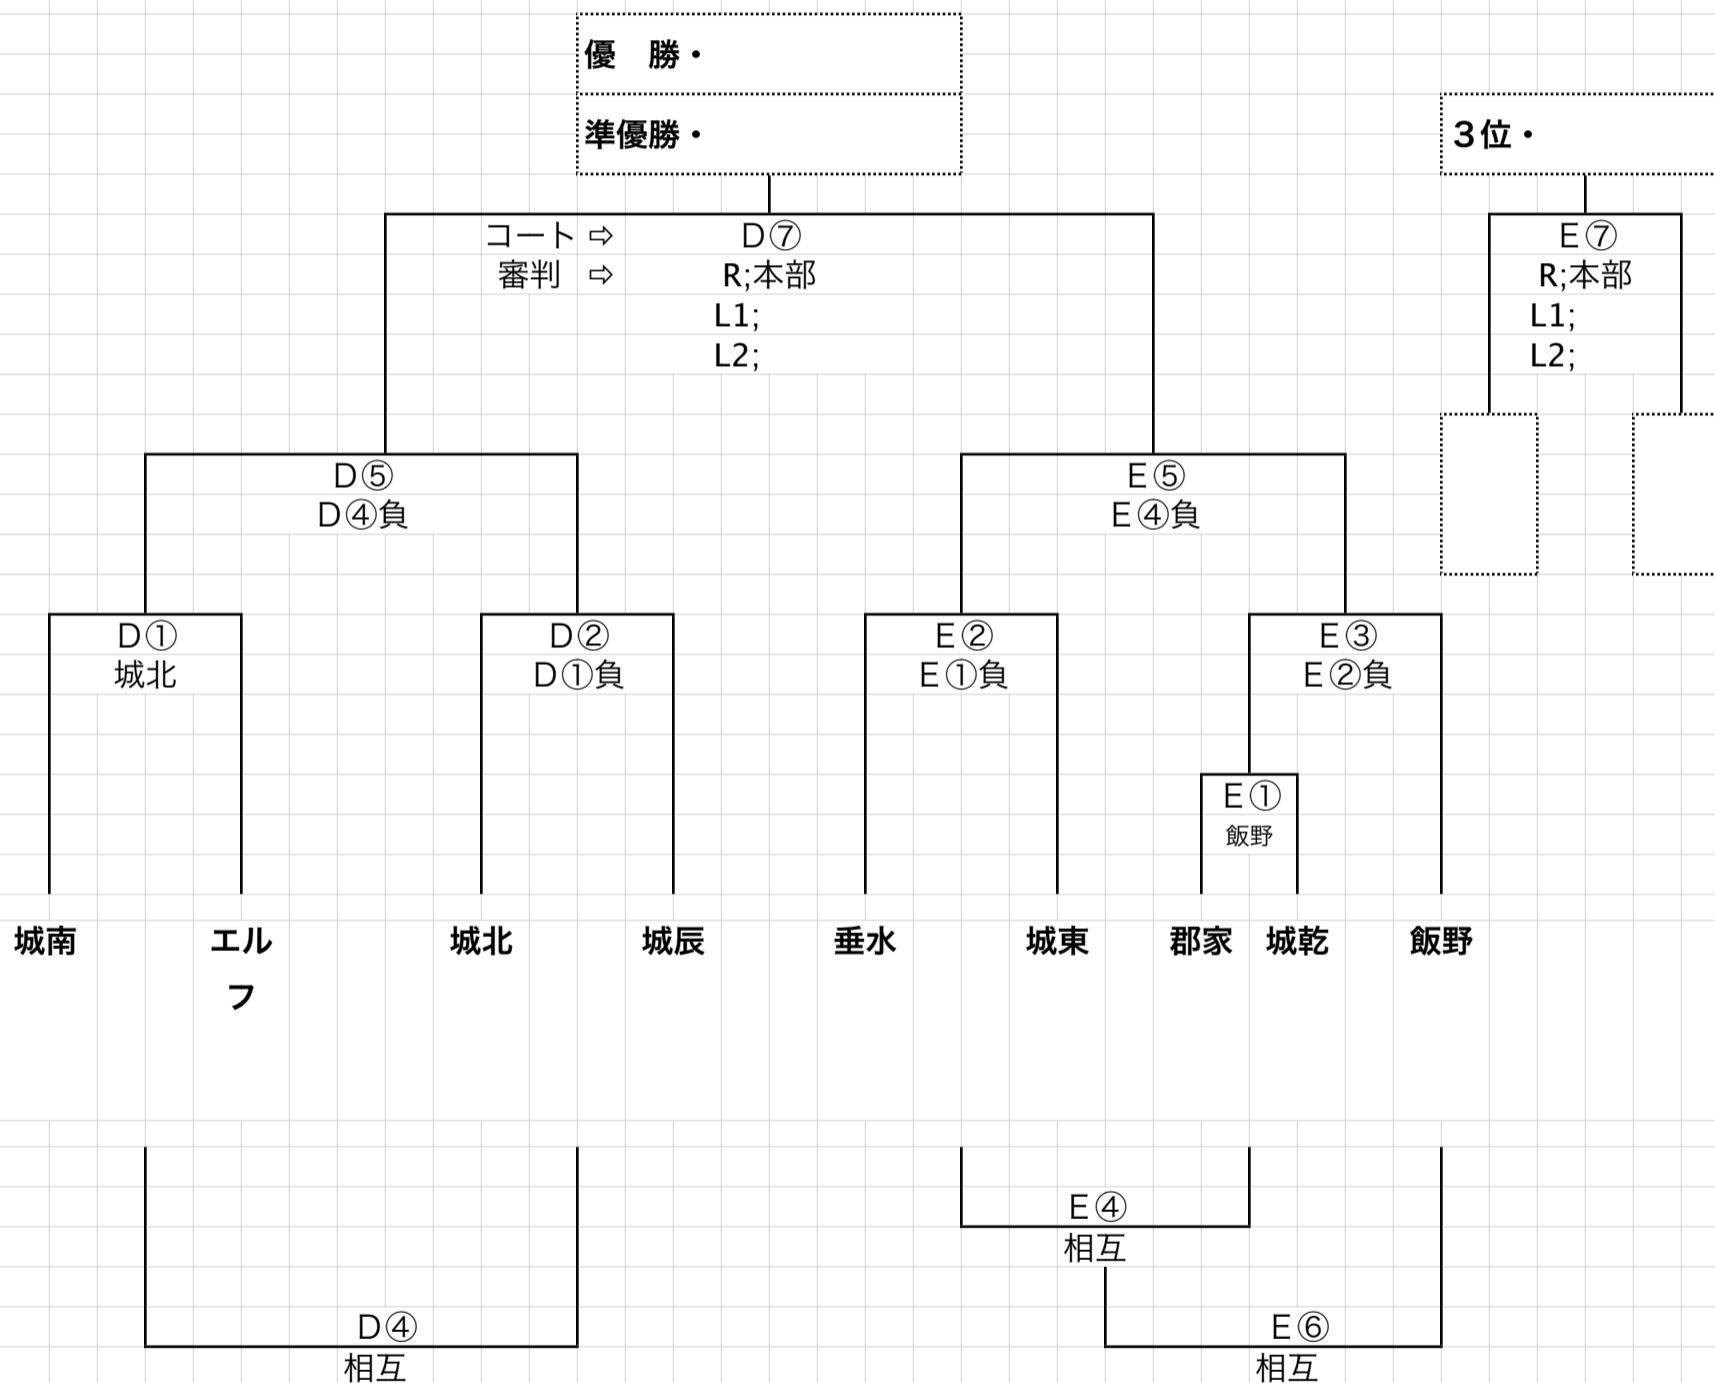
優　勝・

準優勝・

３位・

コート ⇨ D⑦
審判 ⇨ R;本部
L1;
L2;

E⑦
R;本部
L1;
L2;

D⑤
D④負

E⑤
E④負

D①
城北

D②
D①負

E②
E①負

E③
E②負

E①
飯野

城南　エルフ　城北　城辰　垂水　城東　郡家　城乾　飯野

E④
相互

D④
相互

E⑥
相互